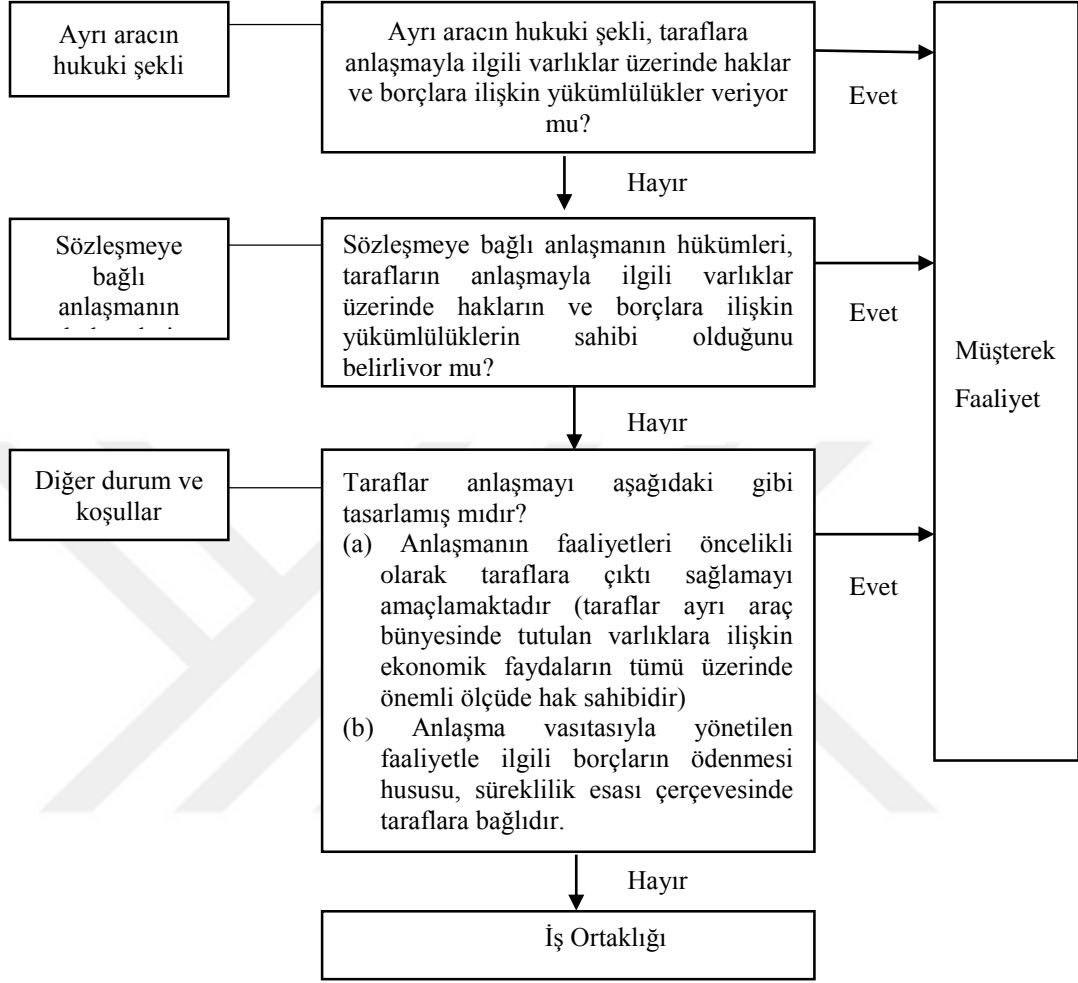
Ayrı aracın hukuki şekli

Ayrı aracın hukuki şekli, taraflara anlaşmayla ilgili varlıklar üzerinde haklar ve borçlara ilişkin yükümlülükler veriyor mu?

Evet

Hayır

Sözleşmeye bağlı anlaşmanın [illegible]

Sözleşmeye bağlı anlaşmanın hükümleri, tarafların anlaşmayla ilgili varlıklar üzerinde hakların ve borçlara ilişkin yükümlülüklerin sahibi olduğunu belirlivor mu?

Evet

Müşterek Faaliyet

Hayır

Diğer durum ve koşullar

Taraflar anlaşmayı aşağıdaki gibi tasarlamış mıdır?
(a) Anlaşmanın faaliyetleri öncelikli olarak taraflara çıktı sağlamayı amaçlamaktadır (taraflar ayrı araç bünyesinde tutulan varlıklara ilişkin ekonomik faydaların tümü üzerinde önemli ölçüde hak sahibidir)
(b) Anlaşma vasıtasıyla yönetilen faaliyetle ilgili borçların ödenmesi hususu, süreklilik esası çerçevesinde taraflara bağlıdır.

Evet

Hayır

İş Ortaklığı